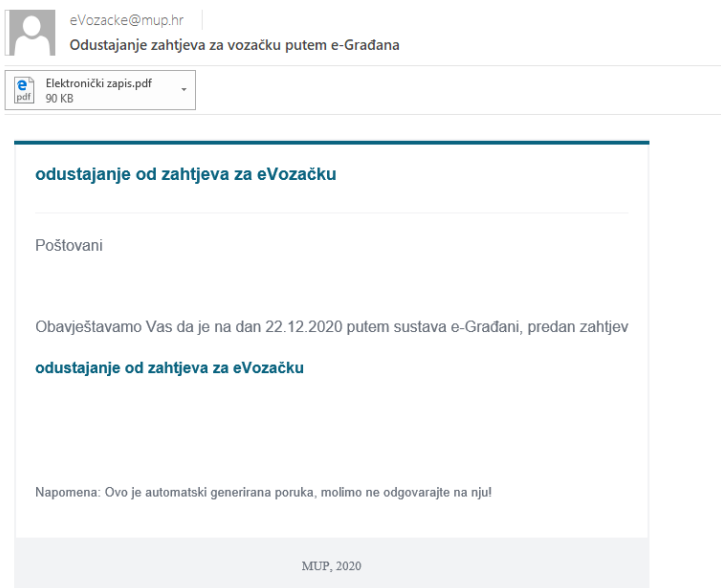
eVozacke@mup.hr

Odustajanje zahtjeva za vozačku putem e-Građana

Elektronički zapis.pdf
90 KB

odustajanje od zahtjeva za eVozačku

Poštovani

Obavještavamo Vas da je na dan 22.12.2020 putem sustava e-Građani, predan zahtjev

odustajanje od zahtjeva za eVozačku

Napomena: Ovo je automatski generirana poruka, molimo ne odgovarajte na nju!

MUP, 2020